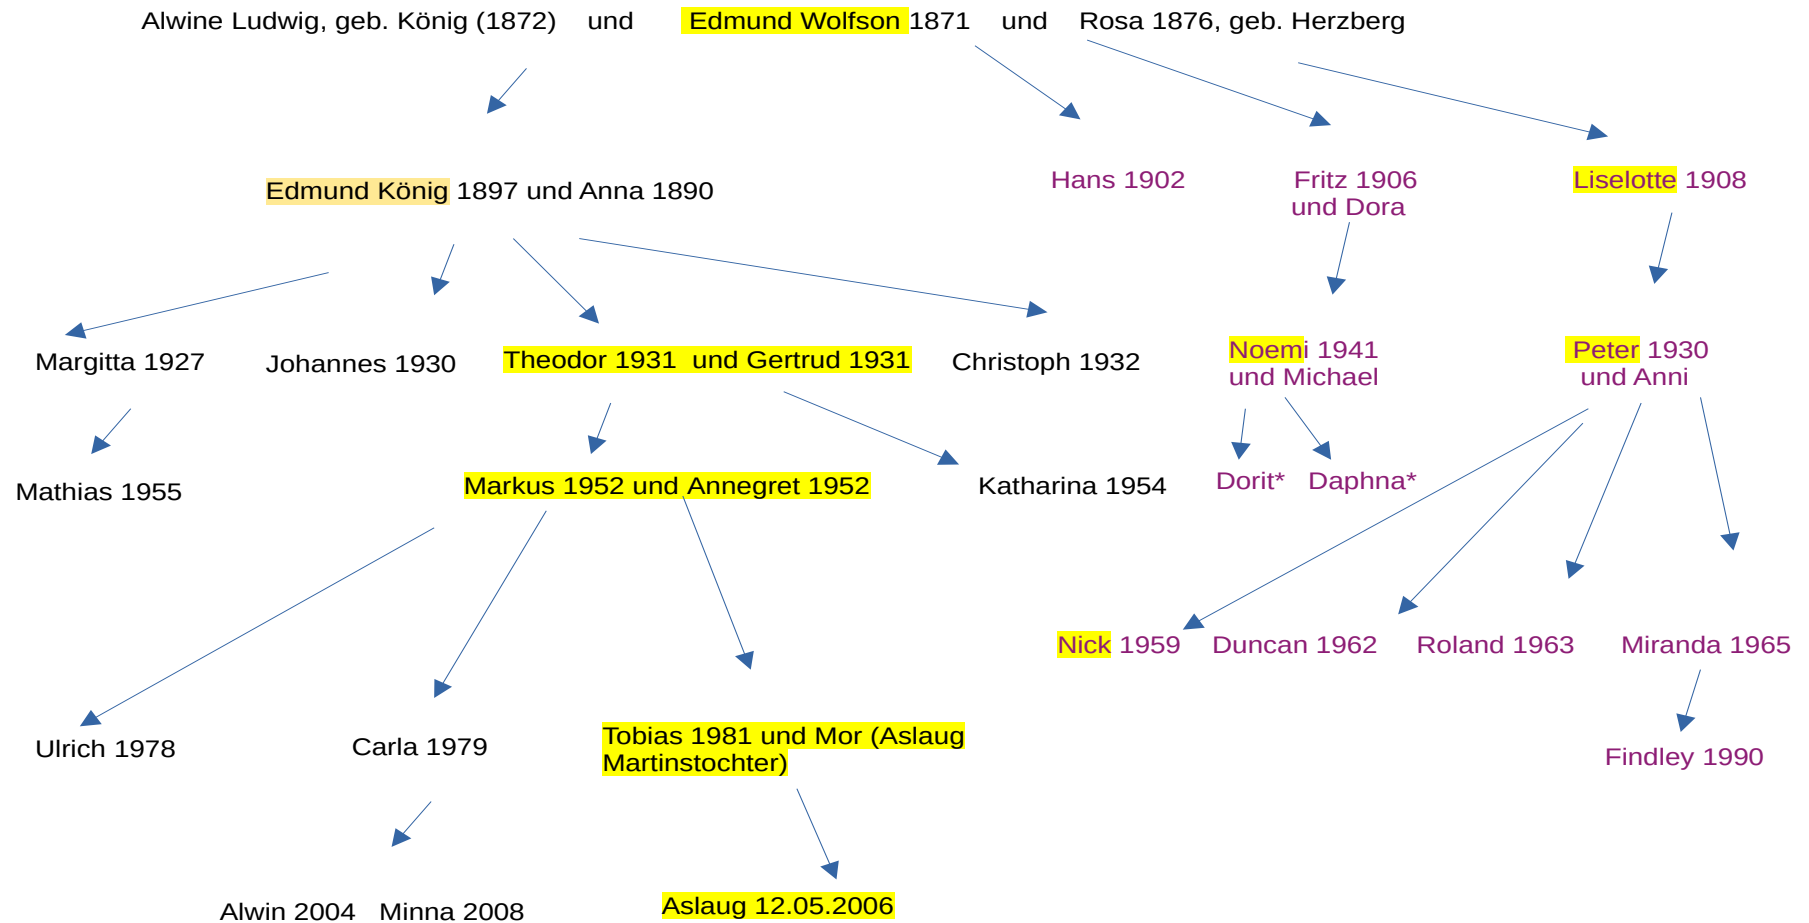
Alwine Ludwig, geb. König (1872) und Edmund Wolfson 1871 und Rosa 1876, geb. Herzberg

Edmund König 1897 und Anna 1890

Hans 1902

Fritz 1906
und Dora

Liselotte 1908

Margitta 1927

Johannes 1930

Theodor 1931 und Gertrud 1931

Christoph 1932

Noemi 1941
und Michael

Peter 1930
und Anni

Mathias 1955

Markus 1952 und Annegret 1952

Katharina 1954

Dorit* Daphna*

Nick 1959 Duncan 1962 Roland 1963 Miranda 1965

Ulrich 1978

Carla 1979

Tobias 1981 und Mor (Aslaug Martinstochter)

Findley 1990

Alwin 2004 Minna 2008

Aslaug 12.05.2006